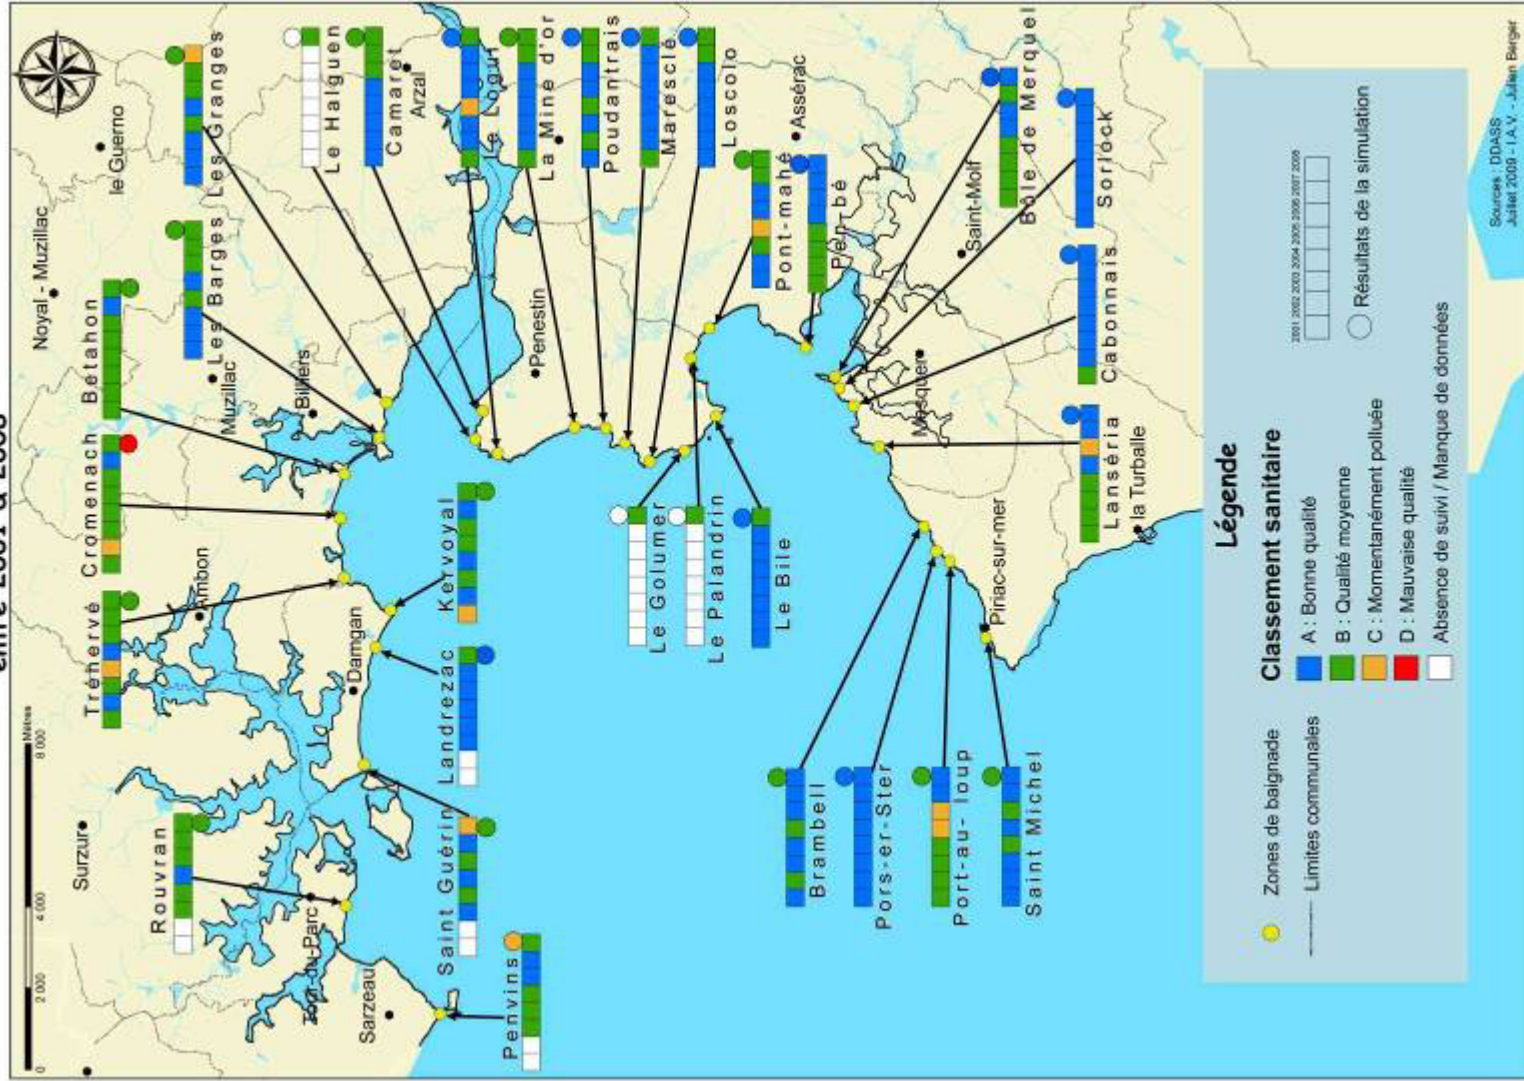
entre 2001 à 2008

le Guerno
Noyal - Muzillac
Muzillac
Billiers
Ambon
Damgan
Surzur
Theix-du-Parc
Sarzeau
Arzal
Penestin
Assérac
Saint-Molf
Mesquer
Piriac-sur-mer
la Turballe

Les Granges
Les Barges
Bétahon
Cromenach
Tréhervé
Rouvran
Penvins
Saint Guérin
Landrezac
Kervoyal
Le Halguen
Camaret
Le Logui
La Mine d'or
Poudantrais
Marescle
Loscolo
Pont-mahé
Pen-bé
Le Golumer
Le Palandrin
Le Bile
Bôle de Merquel
Sorlock
Clabonnais
Lanséria
Brambell
Pors-er-Ster
Port-au-loup
Saint Michel

Mètres
0 2 000 4 000 8 000

Légende
Zones de baignade
Limites communales
Classement sanitaire
A : Bonne qualité
B : Qualité moyenne
C : Momentanément polluée
D : Mauvaise qualité
Absence de suivi / Manque de données
2001 2002 2003 2004 2005 2006 2007 2008
Résultats de la simulation

Sources : DDASS
Juillet 2009 - I.A.V. - Julien Berger